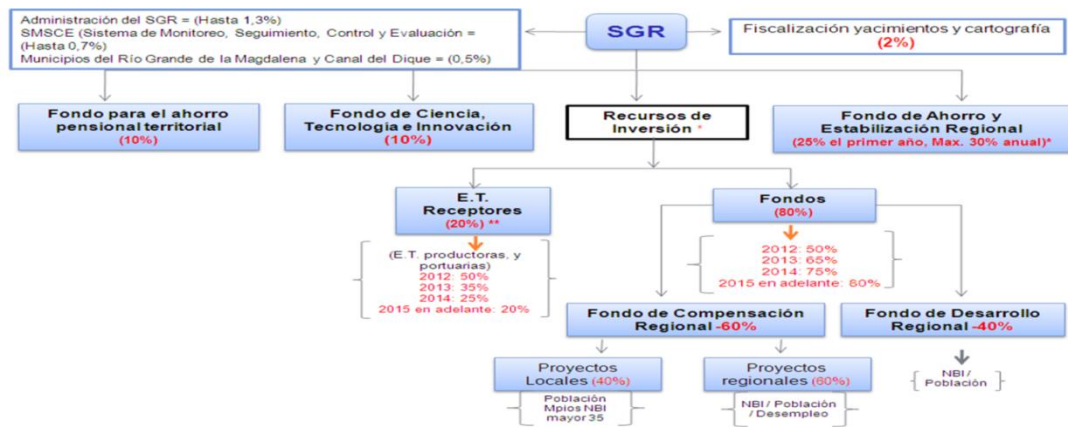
Administración del SGR = (Hasta 1,3%)
SMSCE (Sistema de Monitoreo, Seguimiento, Control y Evaluación = (Hasta 0,7%)
Municipios del Río Grande de la Magdalena y Canal del Dique = (0,5%)

SGR

Fiscalización yacimientos y cartografía
(2%)

Fondo para el ahorro pensional territorial
(10%)

Fondo de Ciencia, Tecnología e Innovación
(10%)

Recursos de Inversión *

Fondo de Ahorro y Estabilización Regional
(25% el primer año, Max. 30% anual)*

E.T. Receptores
(20%) **

(E.T. productoras, y portuarias)
2012: 50%
2013: 35%
2014: 25%
2015 en adelante: 20%

Fondos
(80%)

2012: 50%
2013: 65%
2014: 75%
2015 en adelante: 80%

Fondo de Compensación Regional -60%

Fondo de Desarrollo Regional -40%

Proyectos Locales (40%)

Población Mpios NBI mayor 35

Proyectos regionales (60%)

NBI / Población / Desempleo

NBI / Población